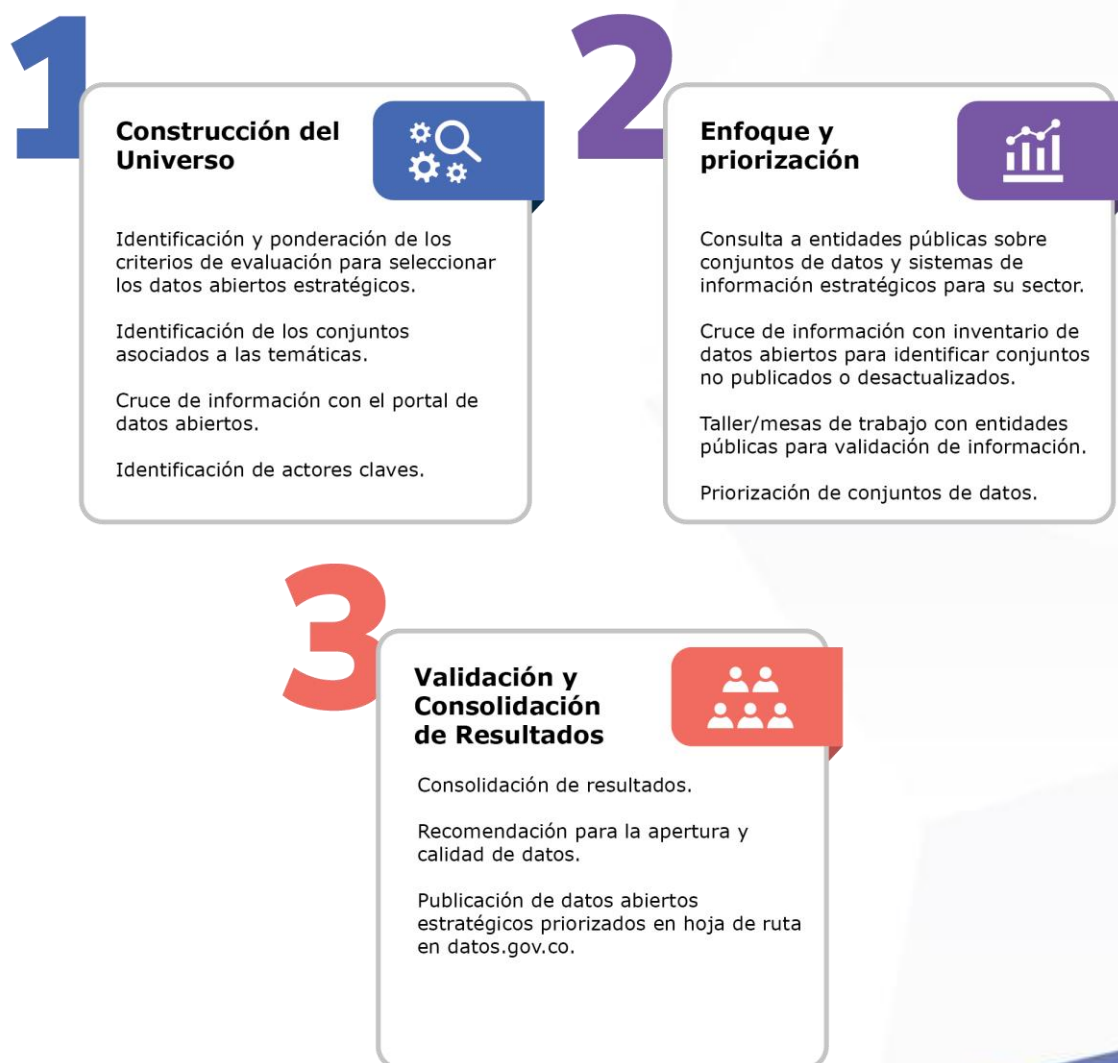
1

Construcción del Universo

Identificación y ponderación de los criterios de evaluación para seleccionar los datos abiertos estratégicos.

Identificación de los conjuntos asociados a las temáticas.

Cruce de información con el portal de datos abiertos.

Identificación de actores claves.

2

Enfoque y priorización

Consulta a entidades públicas sobre conjuntos de datos y sistemas de información estratégicos para su sector.

Cruce de información con inventario de datos abiertos para identificar conjuntos no publicados o desactualizados.

Taller/mesas de trabajo con entidades públicas para validación de información.

Priorización de conjuntos de datos.

3

Validación y Consolidación de Resultados

Consolidación de resultados.

Recomendación para la apertura y calidad de datos.

Publicación de datos abiertos estratégicos priorizados en hoja de ruta en datos.gov.co.